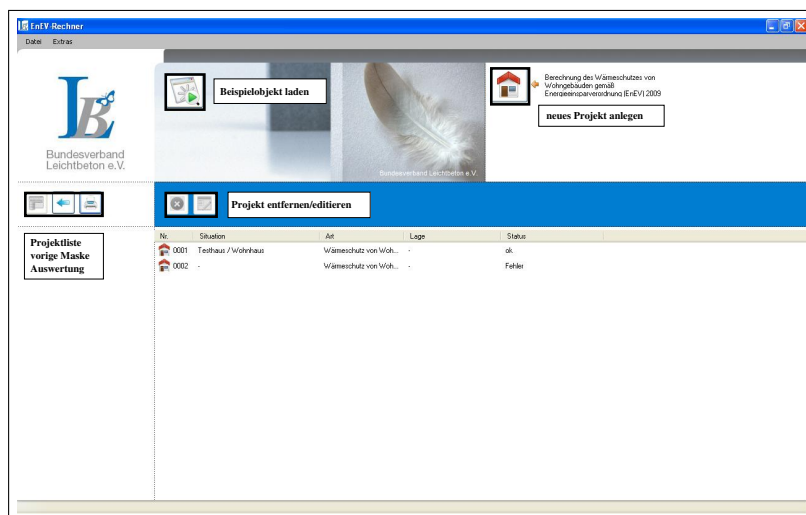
EnEV-Rechner

Datei Extras

Bundesverband Leichtbeton e.V.

Beispielobjekt laden

Bundesverband Leichtbeton e.V.

Berechnung des Wärmeschutzes von Wohngebäuden gemäß Energieeinsparverordnung (EnEV) 2009

neues Projekt anlegen

Projekt entfernen/editieren

Projektliste
vorige Maske
Auswertung

| Nr. | Situation | Art | Lage | Status |
|---|---|---|---|---|
| 0001 | Testhaus / Wohnhaus | Wärmeschutz von Woh... | - | ok |
| 0002 | - | Wärmeschutz von Woh... | - | Fehler |